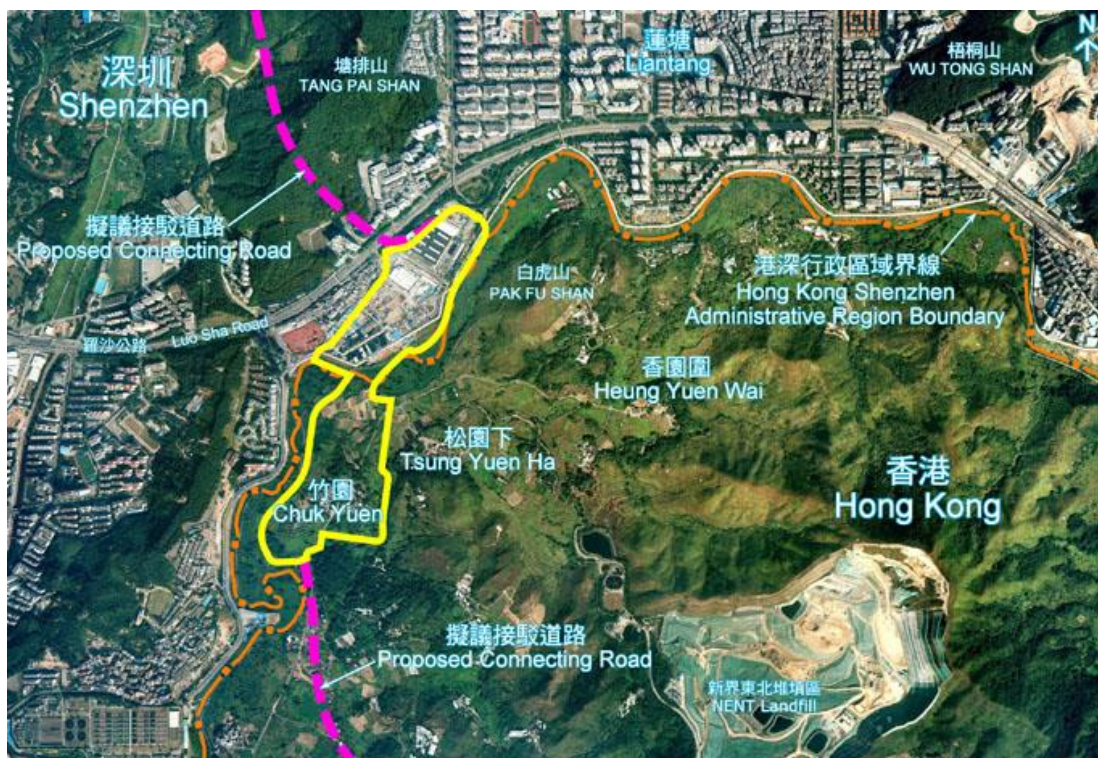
深圳
Shenzhen

塘排山
TANG PAI SHAN

蓮塘
Liantang

梧桐山
WU TONG SHAN

N

擬議接駁道路
Proposed Connecting Road

白虎山
PAK FU SHAN

港深行政區域界線
Hong Kong Shenzhen Administrative Region Boundary

羅沙公路
Luo Sha Road

香園圍
Heung Yuen Wai

松園下
Tsung Yuen Ha

香港
Hong Kong

竹園
Chuk Yuen

擬議接駁道路
Proposed Connecting Road

新界東北堆填區
NENT Landfill